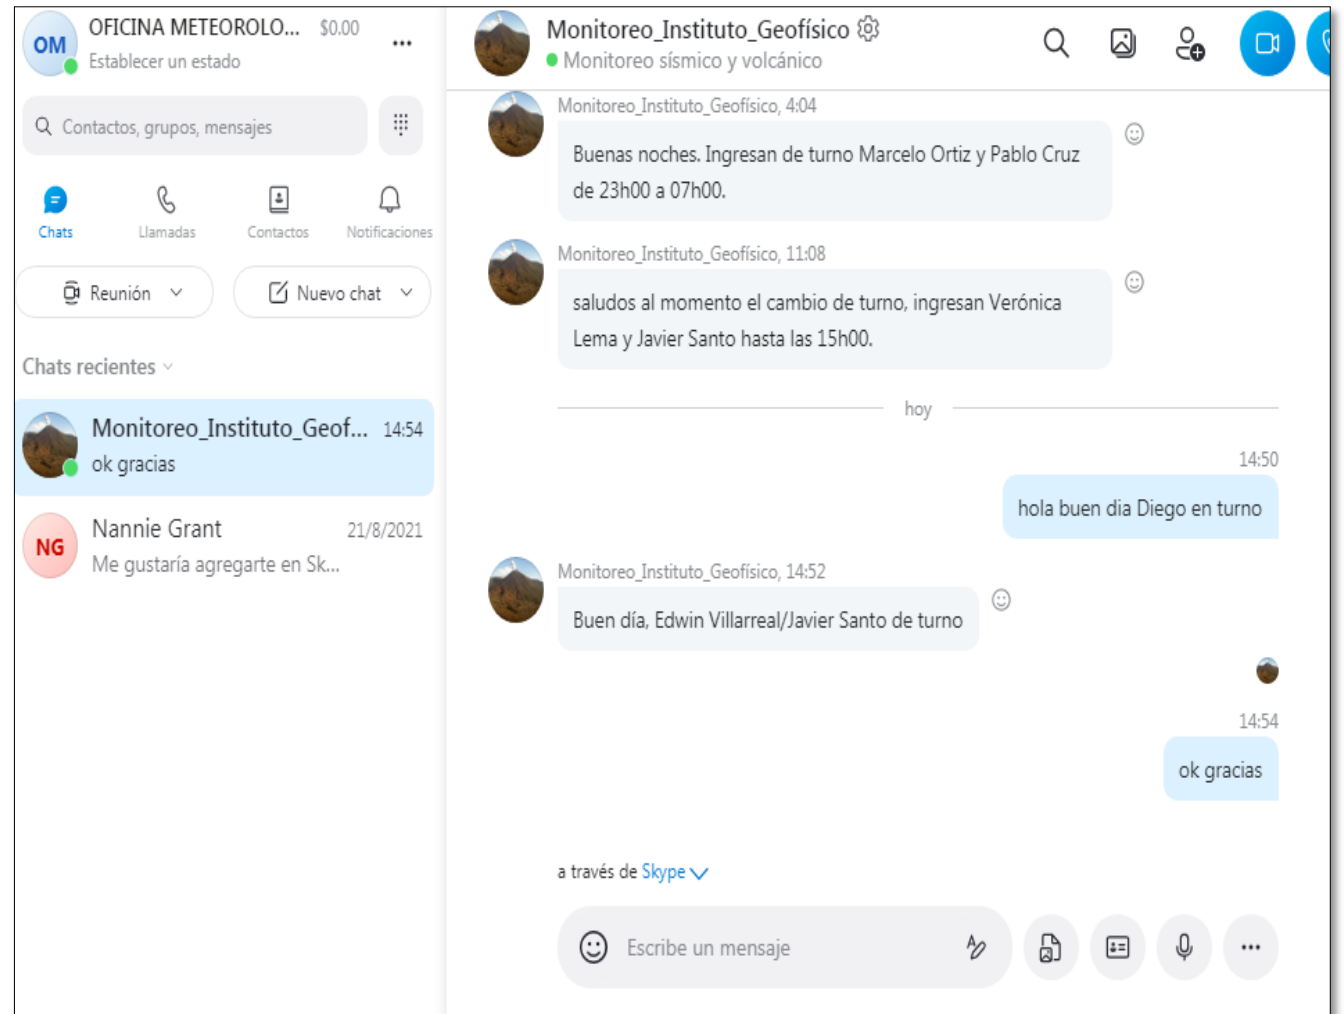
OM OFICINA METEOROLO... $0.00
Establecer un estado
...

Contactos, grupos, mensajes

Chats
Llamadas
Contactos
Notificaciones

Reunión
Nuevo chat

Chats recientes

Monitoreo_Instituto_Geof... 14:54
ok gracias

NG Nannie Grant 21/8/2021
Me gustaría agregarte en Sk...

Monitoreo_Instituto_Geofísico
Monitoreo sísmico y volcánico

Monitoreo_Instituto_Geofísico, 4:04
Buenas noches. Ingresan de turno Marcelo Ortiz y Pablo Cruz de 23h00 a 07h00.

Monitoreo_Instituto_Geofísico, 11:08
saludos al momento el cambio de turno, ingresan Verónica Lema y Javier Santo hasta las 15h00.

hoy

14:50
hola buen dia Diego en turno

Monitoreo_Instituto_Geofísico, 14:52
Buen día, Edwin Villarreal/Javier Santo de turno

14:54
ok gracias

a través de Skype

Escribe un mensaje